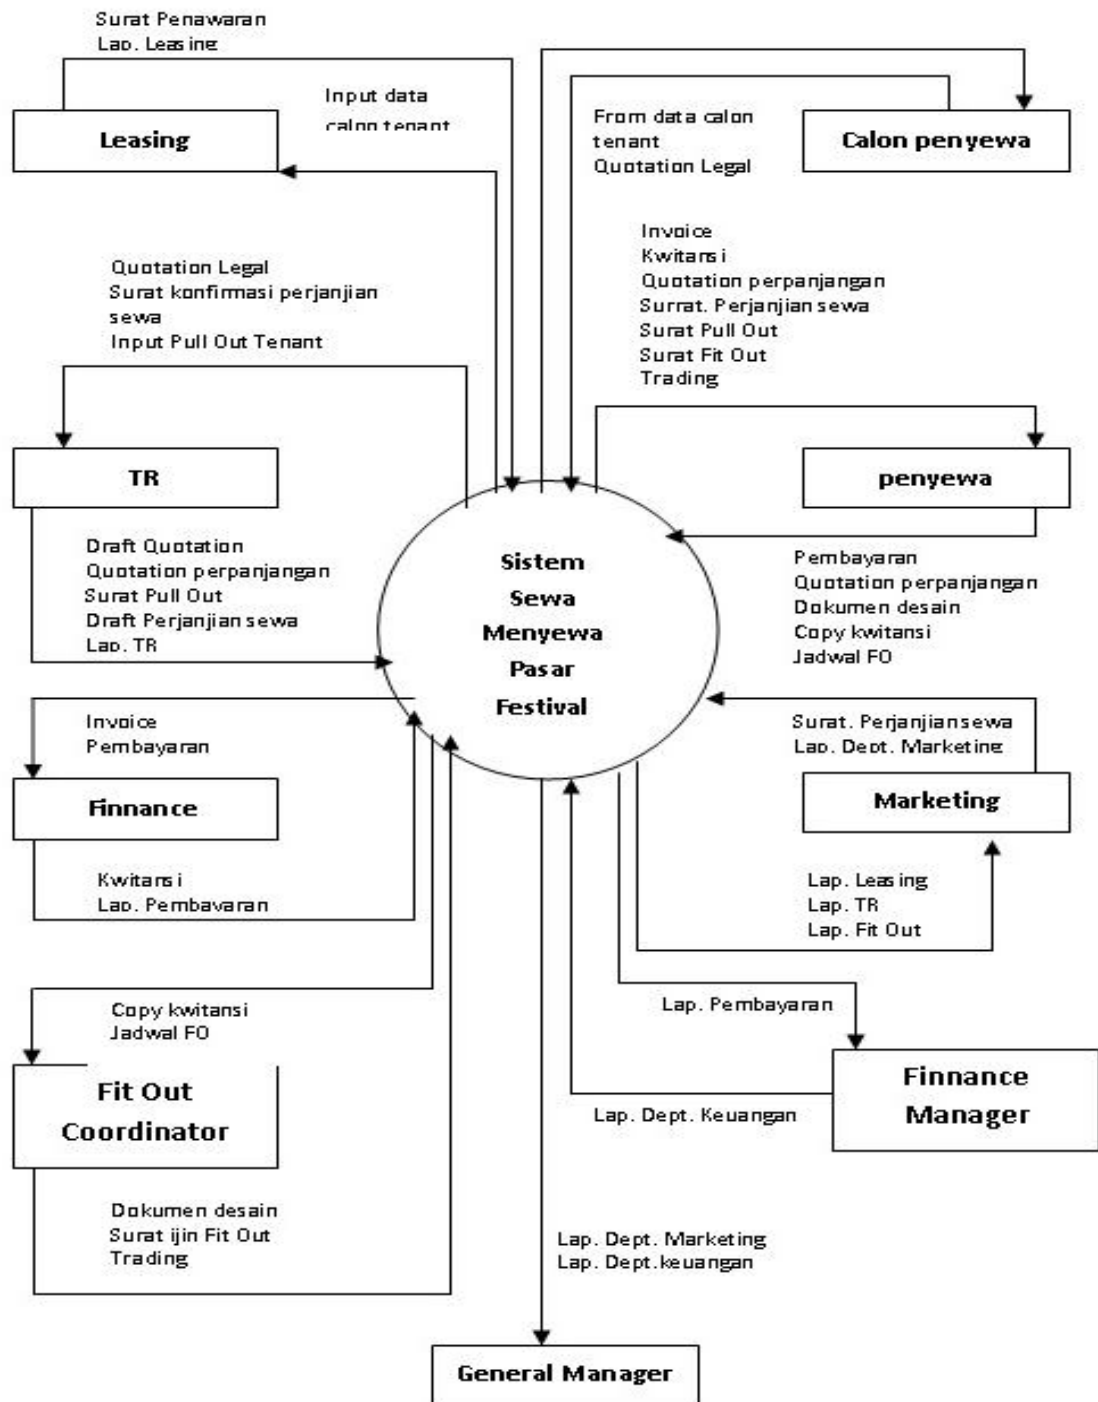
Surat Penawaran
Lap. Leasing

Input data
calon tenant

Leasing

From data calon
tenant
Quotation Legal

Calon penyewa

Invoice
Kwitansi
Quotation perpanjangan
Surrat. Perjanjian sewa
Surat Pull Out
Surat Fit Out
Trading

Quotation Legal
Surat konfirmasi perjanjian
sewa
Input Pull Out Tenant

TR

penyewa

Draft Quotation
Quotation perpanjangan
Surat Pull Out
Draft Perjanjian sewa
Lap. TR

Sistem
Sewa
Menyewa
Pasar
Festival

Pembayaran
Quotation perpanjangan
Dokumen desain
Copy kwitansi
Jadwal FO

Invoice
Pembayaran

Surat. Perjanjian sewa
Lap. Dept. Marketing

Finnance

Marketing

Kwitansi
Lap. Pembayaran

Lap. Leasing
Lap. TR
Lap. Fit Out

Copy kwitansi
Jadwal FO

Lap. Pembayaran

Fit Out
Coordinator

Finnance
Manager

Lap. Dept. Keuangan

Dokumen desain
Surat ijin Fit Out
Trading

Lap. Dept. Marketing
Lap. Dept.keuangan

General Manager